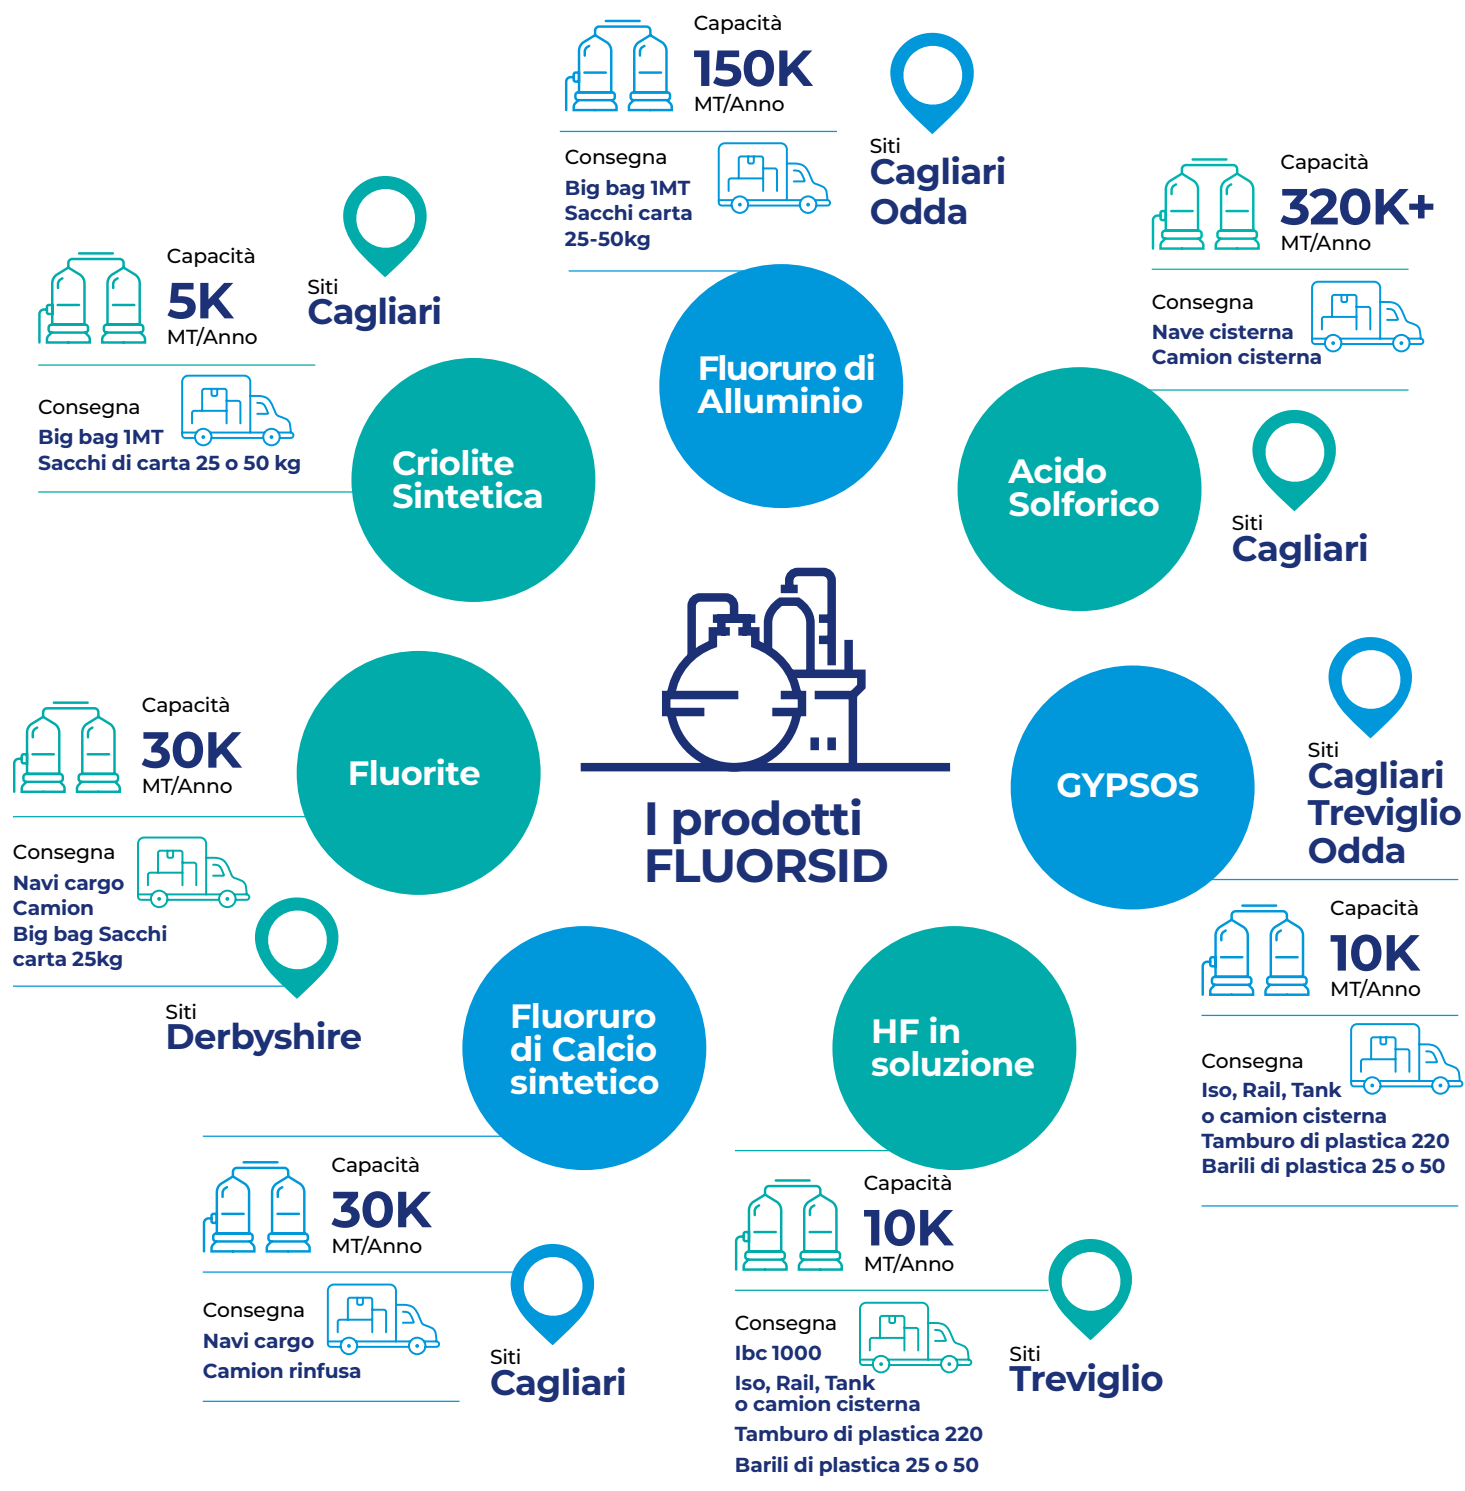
Capacità
150K
MT/Anno

Consegna
Big bag 1MT
Sacchi carta
25-50kg

Siti
Cagliari
Odda

Fluoruro di Alluminio

Capacità
320K+
MT/Anno

Consegna
Nave cisterna
Camion cisterna

Acido Solforico

Siti
Cagliari

Capacità
5K
MT/Anno

Consegna
Big bag 1MT
Sacchi di carta 25 o 50 kg

Siti
Cagliari

Criolite Sintetica

I prodotti
FLUORSID

Capacità
30K
MT/Anno

Consegna
Navi cargo
Camion
Big bag Sacchi
carta 25kg

Fluorite

Siti
Derbyshire

GYPSOS

Siti
Cagliari
Treviglio
Odda

Capacità
10K
MT/Anno

Consegna
Iso, Rail, Tank
o camion cisterna
Tamburo di plastica 220
Barili di plastica 25 o 50

Fluoruro di Calcio sintetico

Capacità
30K
MT/Anno

Consegna
Navi cargo
Camion rinfusa

Siti
Cagliari

HF in soluzione

Capacità
10K
MT/Anno

Consegna
Ibc 1000
Iso, Rail, Tank
o camion cisterna
Tamburo di plastica 220
Barili di plastica 25 o 50

Siti
Treviglio